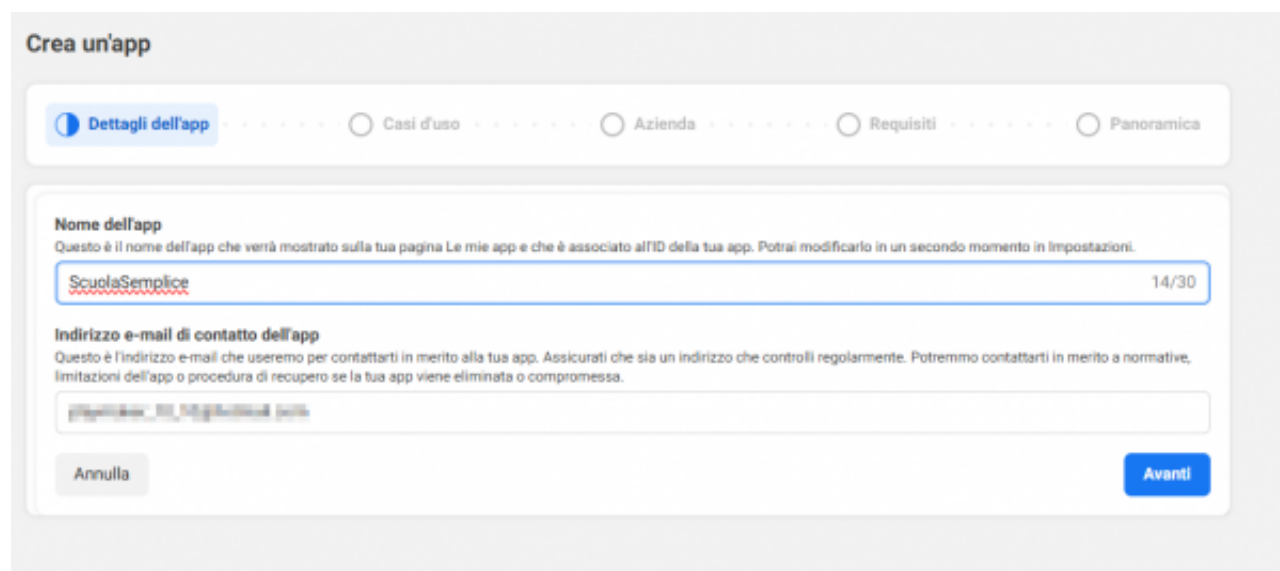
Crea un'app

Dettagli dell'app
Casi d'uso
Azienda
Requisiti
Panoramica

Nome dell'app
Questo è il nome dell'app che verrà mostrato sulla tua pagina Le mie app e che è associato all'ID della tua app. Potrai modificarlo in un secondo momento in Impostazioni.

ScuolaSemplice 14/30

Indirizzo e-mail di contatto dell'app
Questo è l'indirizzo e-mail che useremo per contattarti in merito alla tua app. Assicurati che sia un indirizzo che controlli regolarmente. Potremmo contattarti in merito a normative, limitazioni dell'app o procedura di recupero se la tua app viene eliminata o compromessa.

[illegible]

Annulla
Avanti